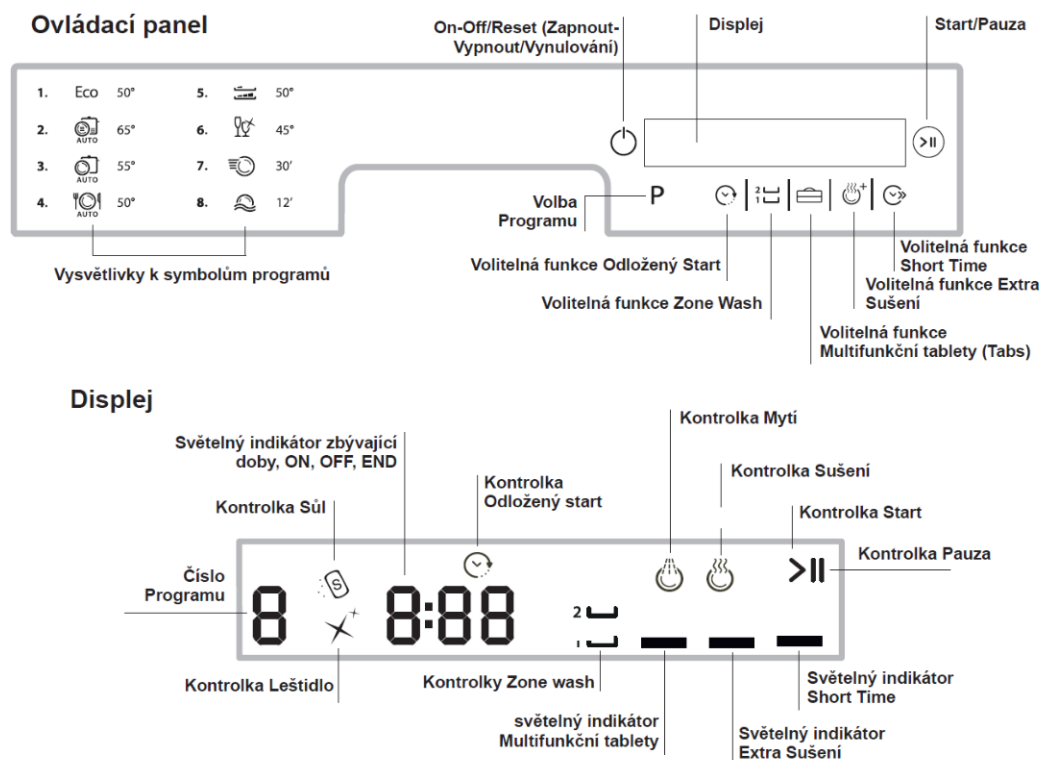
Ovládací panel

On-Off/Reset (Zapnout-Vypnout/Vynulování)

Displej

Start/Pauza

1. Eco 50°
2. AUTO 65°
3. AUTO 55°
4. AUTO 50°
5. 50°
6. 45°
7. 30′
8. 12′

P

Volba Programu

Vysvětlivky k symbolům programů

Volitelná funkce Odložený Start

Volitelná funkce Zone Wash

Volitelná funkce Multifunkční tablety (Tabs)

Volitelná funkce Extra Sušení

Volitelná funkce Short Time

Displej

Světelný indikátor zbývající doby, ON, OFF, END

Kontrolka Odložený start

Kontrolka Mytí

Kontrolka Sušení

Kontrolka Start

Kontrolka Pauza

Kontrolka Sůl

Číslo Programu

8

8:88

2

1

Kontrolka Leštidlo

Kontrolky Zone wash

světelný indikátor Multifunkční tablety

Světelný indikátor Extra Sušení

Světelný indikátor Short Time